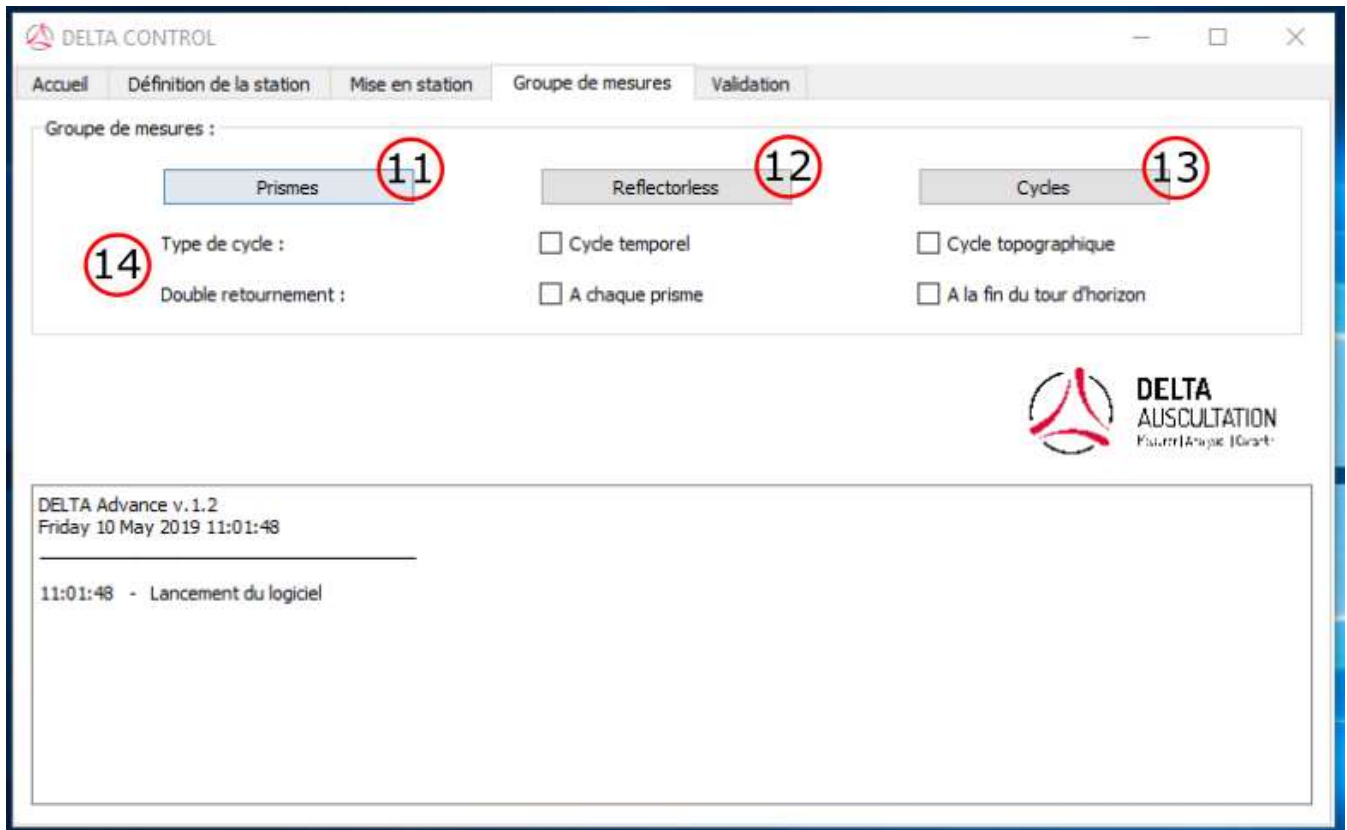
DELTA CONTROL

Accueil | Définition de la station | Mise en station | Groupe de mesures | Validation

Groupe de mesures :

Prismes 11
Reflectorless 12
Cycles 13

14
Type de cycle :
Cycle temporel
Cycle topographique

Double retournement :
A chaque prisme
A la fin du tour d'horizon

DELTA
AUSCULTATION
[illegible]

DELTA Advance v.1.2
Friday 10 May 2019 11:01:48

11:01:48 - Lancement du logiciel